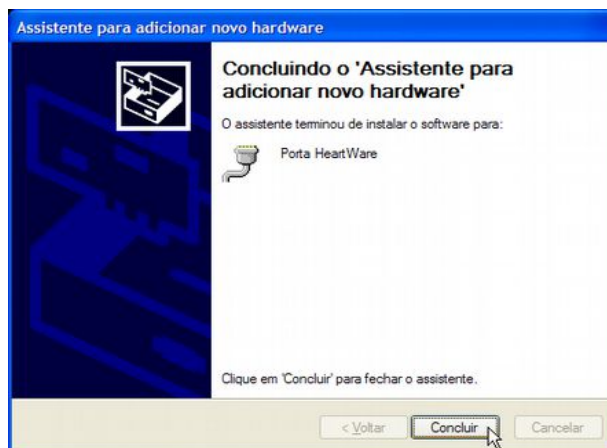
Assistente para adicionar novo hardware

Concluindo o 'Assistente para adicionar novo hardware'

O assistente terminou de instalar o software para:

Porta HeartWare

Clique em 'Concluir' para fechar o assistente.

< Voltar

Concluir

Cancelar